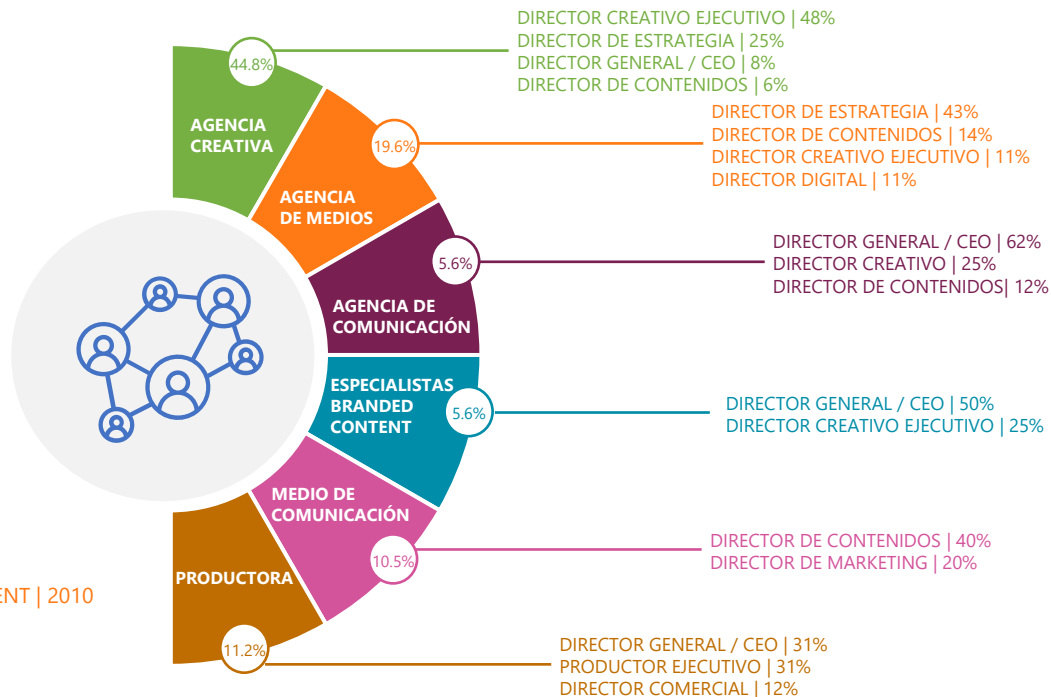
DIRECTOR CREATIVO EJECUTIVO | 48%
DIRECTOR DE ESTRATEGIA | 25%
DIRECTOR GENERAL / CEO | 8%
DIRECTOR DE CONTENIDOS | 6%

44.8%
AGENCIA CREATIVA

DIRECTOR DE ESTRATEGIA | 43%
DIRECTOR DE CONTENIDOS | 14%
DIRECTOR CREATIVO EJECUTIVO | 11%
DIRECTOR DIGITAL | 11%

19.6%
AGENCIA DE MEDIOS

DIRECTOR GENERAL / CEO | 62%
DIRECTOR CREATIVO | 25%
DIRECTOR DE CONTENIDOS| 12%

5.6%
AGENCIA DE COMUNICACIÓN

ESPECIALISTAS BRANDED CONTENT
5.6%

DIRECTOR GENERAL / CEO | 50%
DIRECTOR CREATIVO EJECUTIVO | 25%

MEDIO DE COMUNICACIÓN
10.5%

DIRECTOR DE CONTENIDOS | 40%
DIRECTOR DE MARKETING | 20%

ENT | 2010

PRODUCTORA
11.2%

DIRECTOR GENERAL / CEO | 31%
PRODUCTOR EJECUTIVO | 31%
DIRECTOR COMERCIAL | 12%